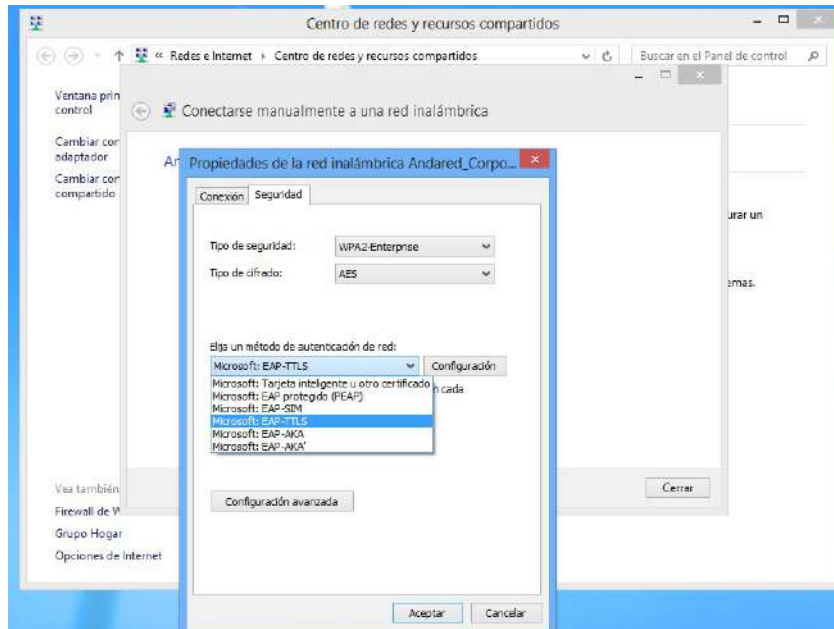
Centro de redes y recursos compartidos

« Redes e Internet › Centro de redes y recursos compartidos

Buscar en el Panel de control

Ventana prin control

Cambiar con adaptador

Cambiar con compartido

Conectarse manualmente a una red inalámbrica

An

Propiedades de la red inalámbrica Andared_Corpo...

Conexión Seguridad

Tipo de seguridad: WPA2-Enterprise

Tipo de cifrado: AES

Elija un método de autenticación de red:

Microsoft: EAP-TTLS

Configuración

Microsoft: Tarjeta inteligente u otro certificado

Microsoft: EAP protegido (PEAP)

Microsoft: EAP-SIM

Microsoft: EAP-TTLS

Microsoft: EAP-AKA

Microsoft: EAP-AKA'

n cada

urar un

emas.

Configuración avanzada

Cerrar

Vea también

Firewall de W

Grupo Hogar

Opciones de Internet

Aceptar

Cancelar